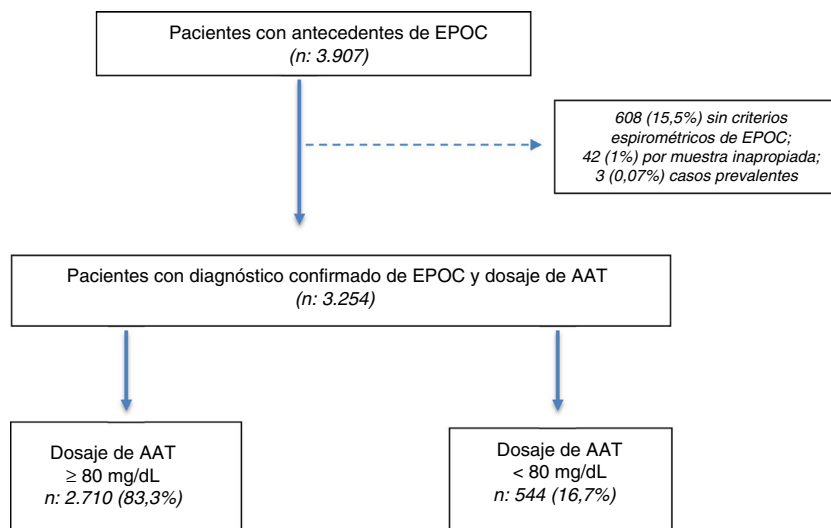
Pacientes con antecedentes de EPOC
(n: 3.907)

608 (15,5%) sin criterios espirométricos de EPOC;
42 (1%) por muestra inapropiada;
3 (0,07%) casos prevalentes

Pacientes con diagnóstico confirmado de EPOC y dosaje de AAT
(n: 3.254)

Dosaje de AAT
≥ 80 mg/dL
n: 2.710 (83,3%)

Dosaje de AAT
< 80 mg/dL
n: 544 (16,7%)